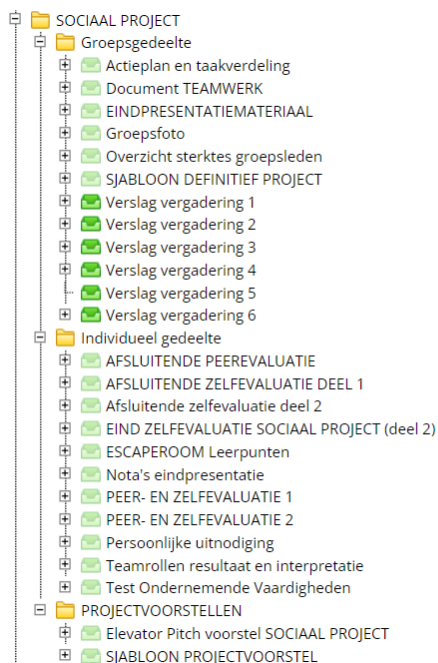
SOCIAAL PROJECT
Groepsgedeelte
Actieplan en taakverdeling
Document TEAMWERK
EINDPRESENTATIEMATERIAAL
Groepsfoto
Overzicht sterktes groepsleden
SJABLOON DEFINITIEF PROJECT
Verslag vergadering 1
Verslag vergadering 2
Verslag vergadering 3
Verslag vergadering 4
Verslag vergadering 5
Verslag vergadering 6
Individueel gedeelte
AFSLUITENDE PEEREVALUATIE
AFSLUITENDE ZELFEVALUATIE DEEL 1
Afsluitende zelfevaluatie deel 2
EIND ZELFEVALUATIE SOCIAAL PROJECT (deel 2)
ESCAPEROOM Leerpunten
Nota's eindpresentatie
PEER- EN ZELFEVALUATIE 1
PEER- EN ZELFEVALUATIE 2
Persoonlijke uitnodiging
Teamrollen resultaat en interpretatie
Test Ondernemende Vaardigheden
PROJECTVOORSTELLEN
Elevator Pitch voorstel SOCIAAL PROJECT
SJABLOON PROJECTVOORSTEL